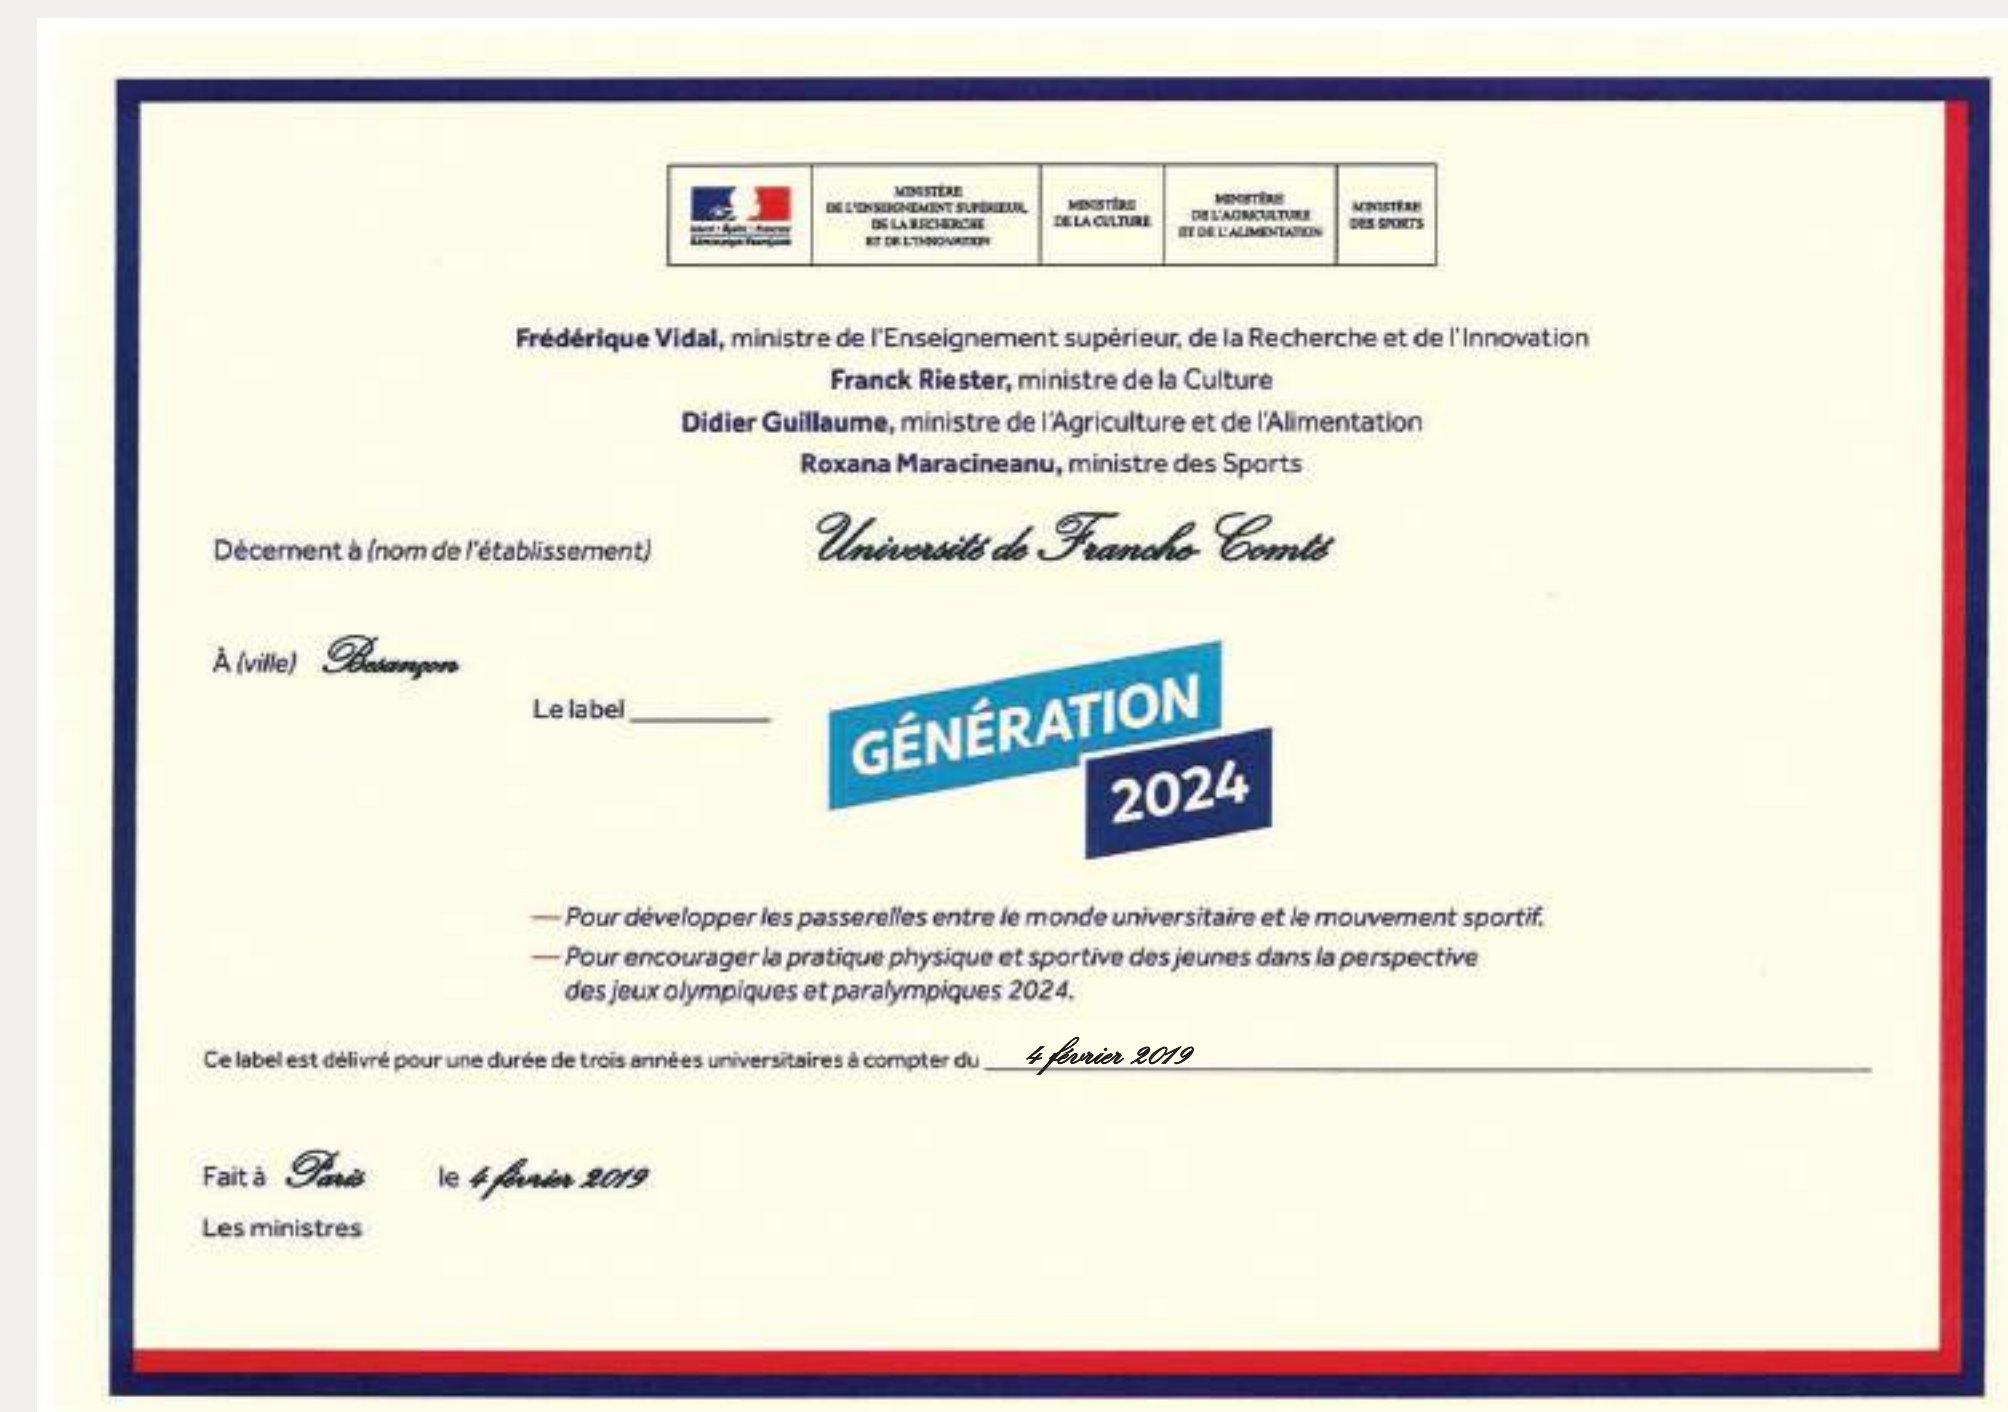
Liberté • Égalité • Fraternité
République Française

MINISTÈRE
DE L'ENSEIGNEMENT SUPÉRIEUR,
DE LA RECHERCHE
ET DE L'INNOVATION

MINISTÈRE
DE LA CULTURE

MINISTÈRE
DE L'AGRICULTURE
ET DE L'ALIMENTATION

MINISTÈRE
DES SPORTS

Frédérique Vidal, ministre de l'Enseignement supérieur, de la Recherche et de l'Innovation
Franck Riester, ministre de la Culture
Didier Guillaume, ministre de l'Agriculture et de l'Alimentation
Roxana Maracineanu, ministre des Sports

Décernent à (nom de l'établissement) Université de Franche Comté

À (ville) Besançon

Le label

GÉNÉRATION 2024

— Pour développer les passerelles entre le monde universitaire et le mouvement sportif.
— Pour encourager la pratique physique et sportive des jeunes dans la perspective des jeux olympiques et paralympiques 2024.

Ce label est délivré pour une durée de trois années universitaires à compter du 4 février 2019

Fait à Paris le 4 février 2019
Les ministres